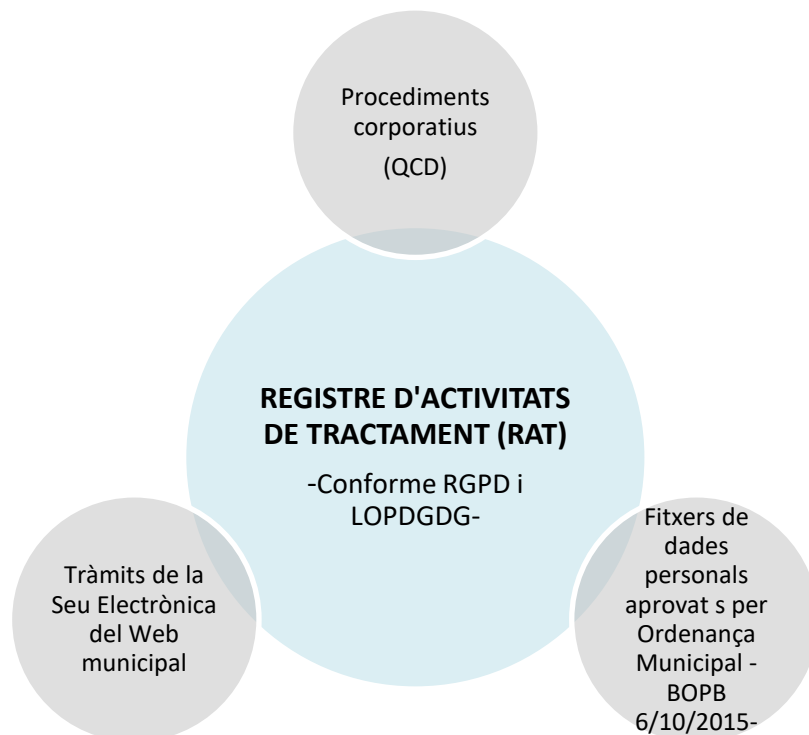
Procediments corporatius
(QCD)

REGISTRE D'ACTIVITATS DE TRACTAMENT (RAT)
-Conforme RGPD i LOPDGDG-

Tràmits de la Seu Electrònica del Web municipal

Fitxers de dades personals aprovat s per Ordenança Municipal -BOPB 6/10/2015-